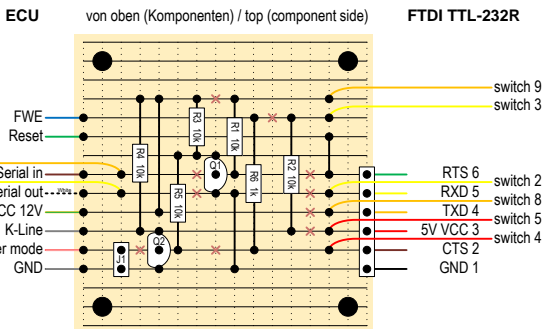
ECU

von oben (Komponenten) / top (component side)

FTDI TTL-232R

switch 9
switch 3

FWE
Reset
Serial in
erial out
CC 12V
K-Line
r mode
GND

R3 10k
R1 10k
R4 10k
Q1
R6 1k
R2 10k
R5 10k
Q2
J1

RTS 6
RXD 5
TXD 4
5V VCC 3
CTS 2
GND 1

switch 2
switch 8
switch 5
switch 4